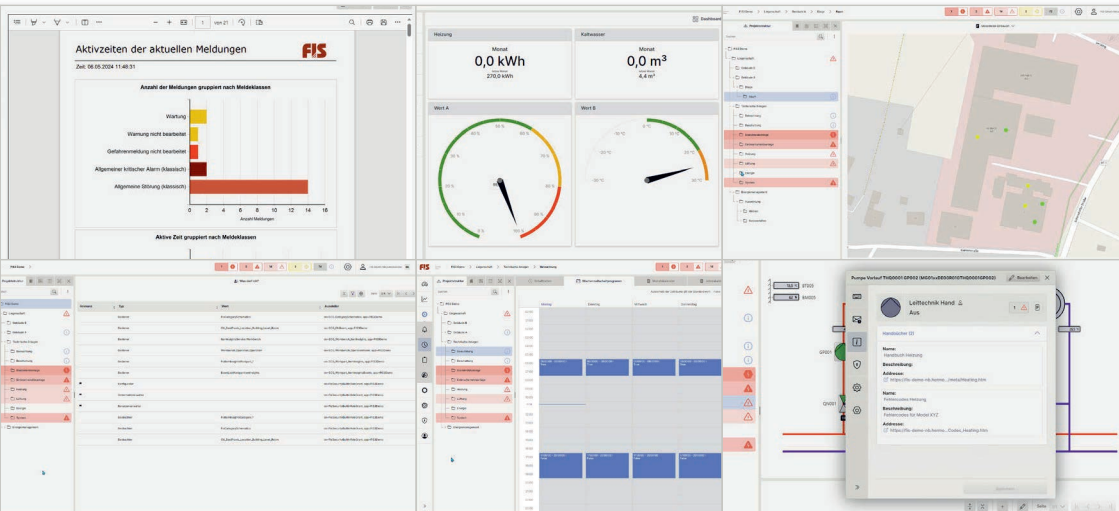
1 von 21

Aktivzeiten der aktuellen Meldungen

FIS

Zeit: 06.05.2024 11:46:31

Anzahl der Meldungen gruppiert nach Meldeklassen

Wartung
Warnung nicht bearbeitet
Gefahrenmeldung nicht bearbeitet
Allgemeiner kritischer Alarm (klassisch)
Allgemeine Störung (klassisch)

0 2 4 6 8 10 12 14 16
Anzahl Meldungen

Aktive Zeit gruppiert nach Meldeklassen

Dashboard

Heizung
Monat
0,0 kWh
270,0 kWh

Kaltwasser
Monat
0,0 m³
4,4 m³

Wert A

Wert B

Pumpe Verlauf THQ0001 GP002 (MG01ncDE50R001THQ0001GP002)

Bearbeiten

Leittechnik Hand
Aus

Handbücher (2)

Name:
Handbuch Heizung
Beschreibung:
Adresse:
https://fis-demo-nb.fenme.../Heizung.htm

Name:
Fehlercodes Heizung
Beschreibung:
Fehlercodes für Modell XYZ
Adresse:
https://fis-demo-nb.fenme.../Codes_Heating.htm

GP001
QN001